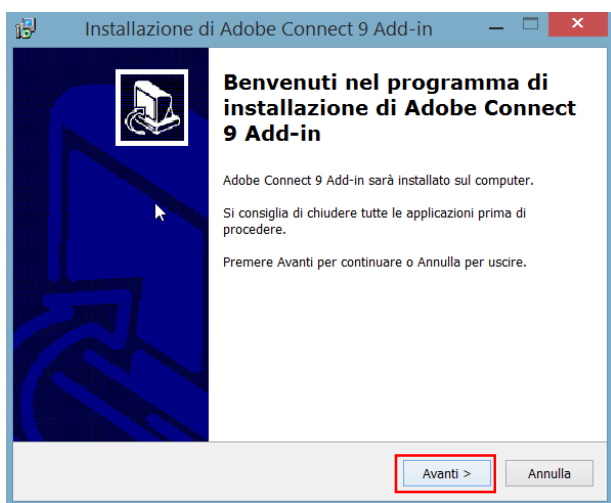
Installazione di Adobe Connect 9 Add-in

Benvenuti nel programma di installazione di Adobe Connect 9 Add-in

Adobe Connect 9 Add-in sarà installato sul computer.

Si consiglia di chiudere tutte le applicazioni prima di procedere.

Premere Avanti per continuare o Annulla per uscire.

Avanti >

Annulla